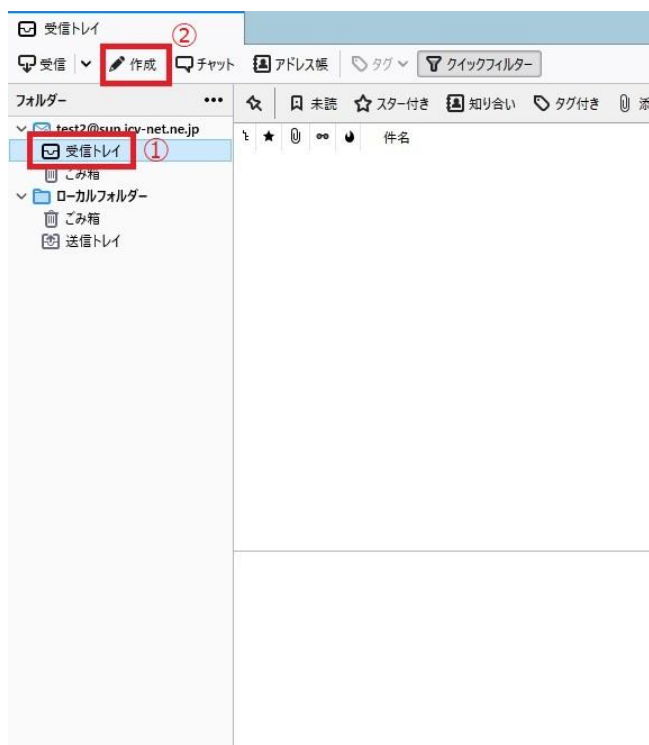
受信トレイ

②

受信 作成 チャット アドレス帳 タグ クイックフィルター

フォルダー •••

test2@sun.icv-net.ne.jp
受信トレイ ①
ごみ箱
ローカルフォルダー
ごみ箱
送信トレイ

未読 スター付き 知り合い タグ付き 添

件名